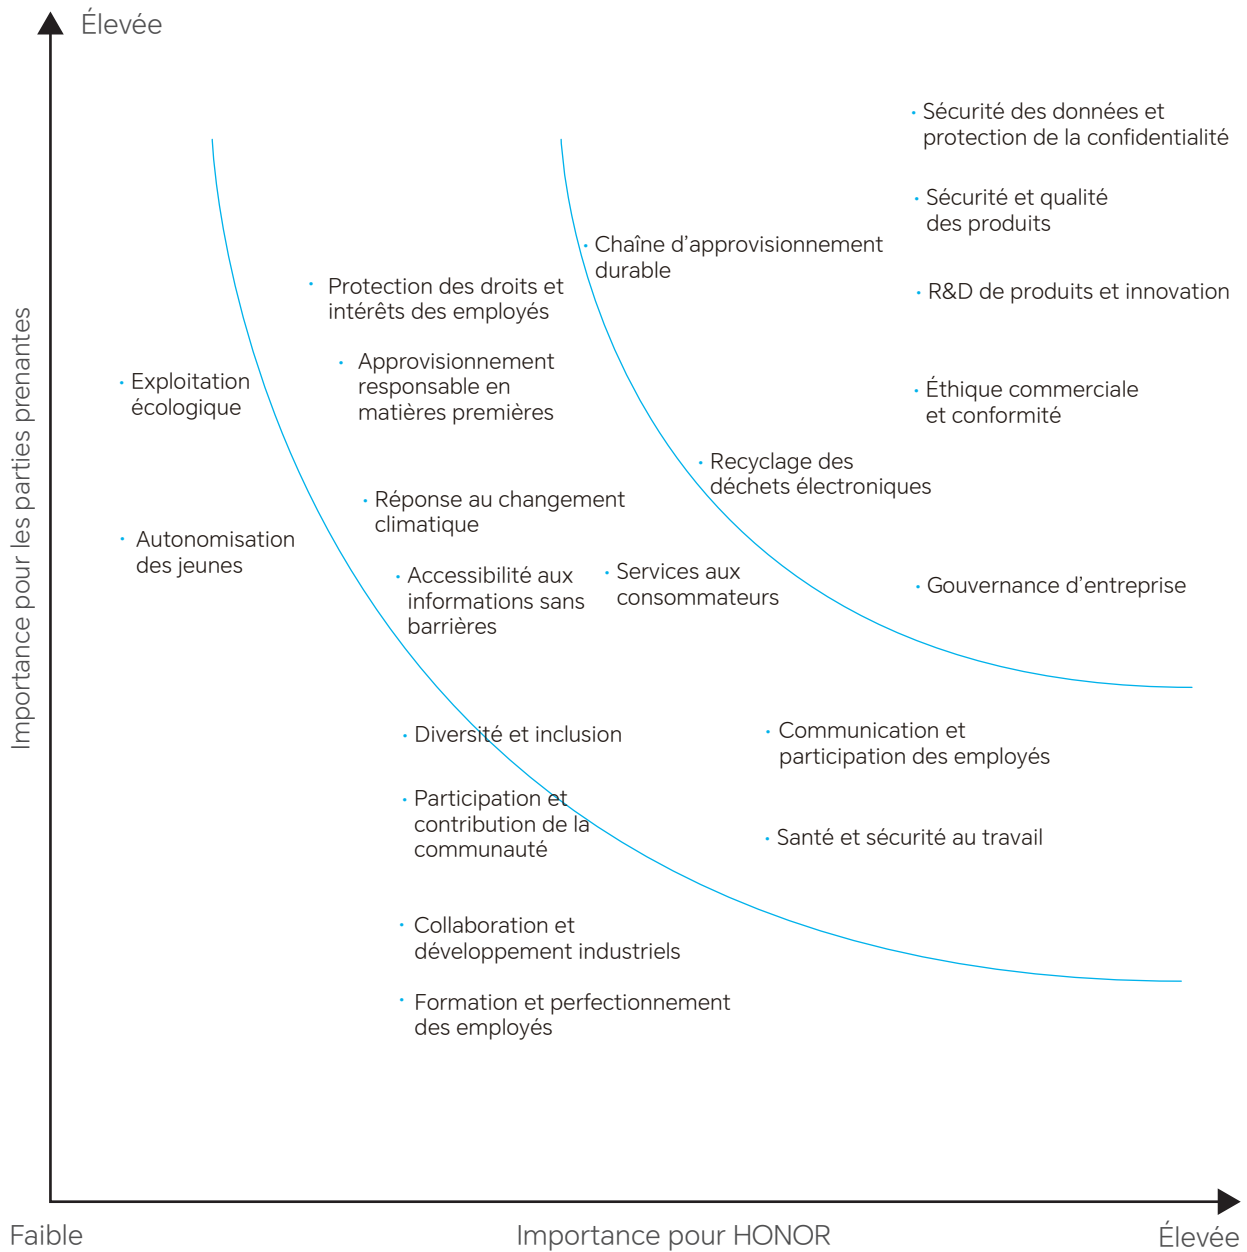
Élevée

Importance pour les parties prenantes

Sécurité des données et protection de la confidentialité

Sécurité et qualité des produits

Chaîne d’approvisionnement durable

Protection des droits et intérêts des employés

R&D de produits et innovation

Approvisionnement responsable en matières premières

Exploitation écologique

Éthique commerciale et conformité

Recyclage des déchets électroniques

Réponse au changement climatique

Autonomisation des jeunes

Accessibilité aux informations sans barrières

Services aux consommateurs

Gouvernance d’entreprise

Diversité et inclusion

Communication et participation des employés

Participation et contribution de la communauté

Santé et sécurité au travail

Collaboration et développement industriels

Formation et perfectionnement des employés

Faible

Importance pour HONOR

Élevée